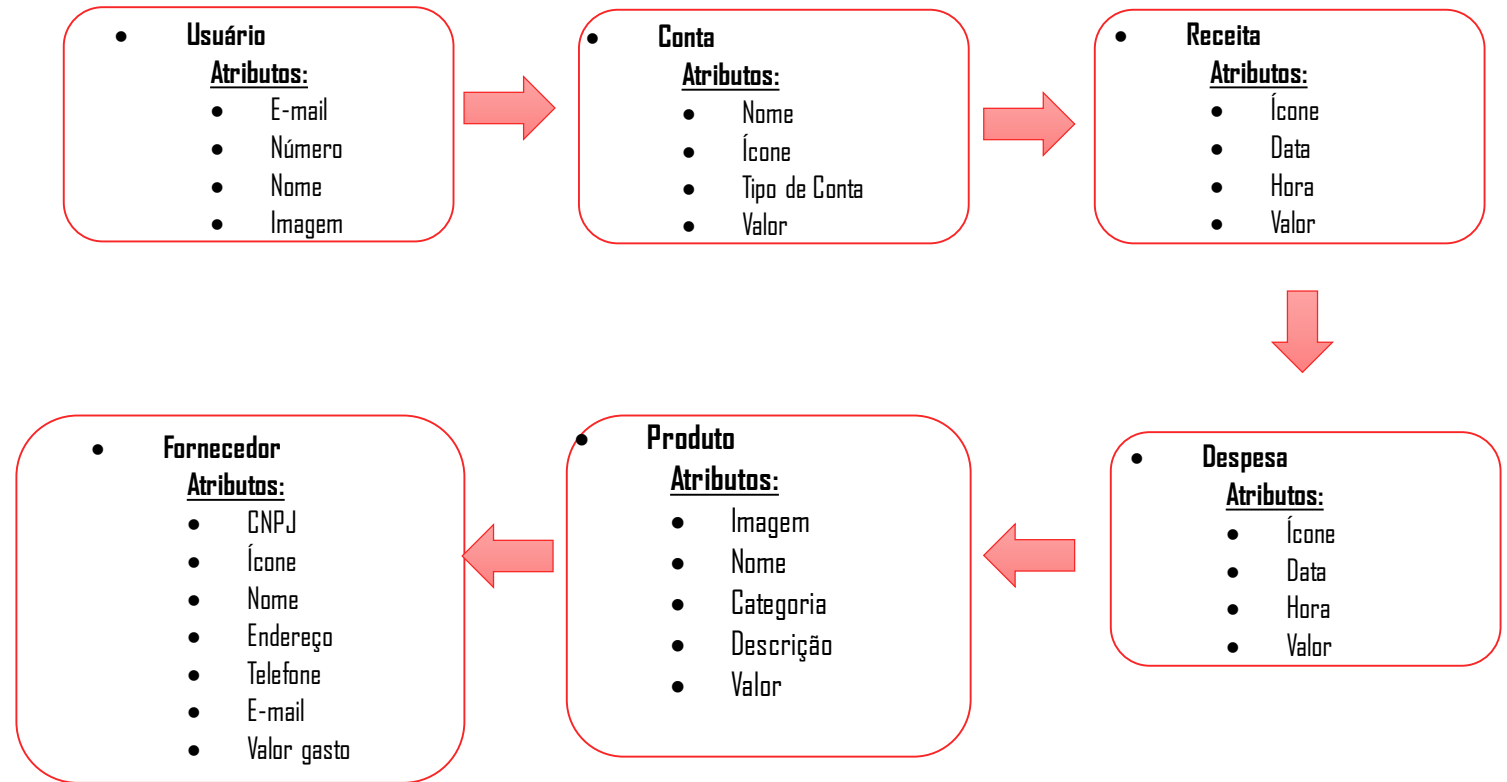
- **Usuário**
**Atributos:**
- E-mail
- Número
- Nome
- Imagem

- **Conta**
**Atributos:**
- Nome
- Ícone
- Tipo de Conta
- Valor

- **Receita**
**Atributos:**
- Ícone
- Data
- Hora
- Valor

- **Despesa**
**Atributos:**
- Ícone
- Data
- Hora
- Valor

- **Produto**
**Atributos:**
- Imagem
- Nome
- Categoria
- Descrição
- Valor

- **Fornecedor**
**Atributos:**
- CNPJ
- Ícone
- Nome
- Endereço
- Telefone
- E-mail
- Valor gasto